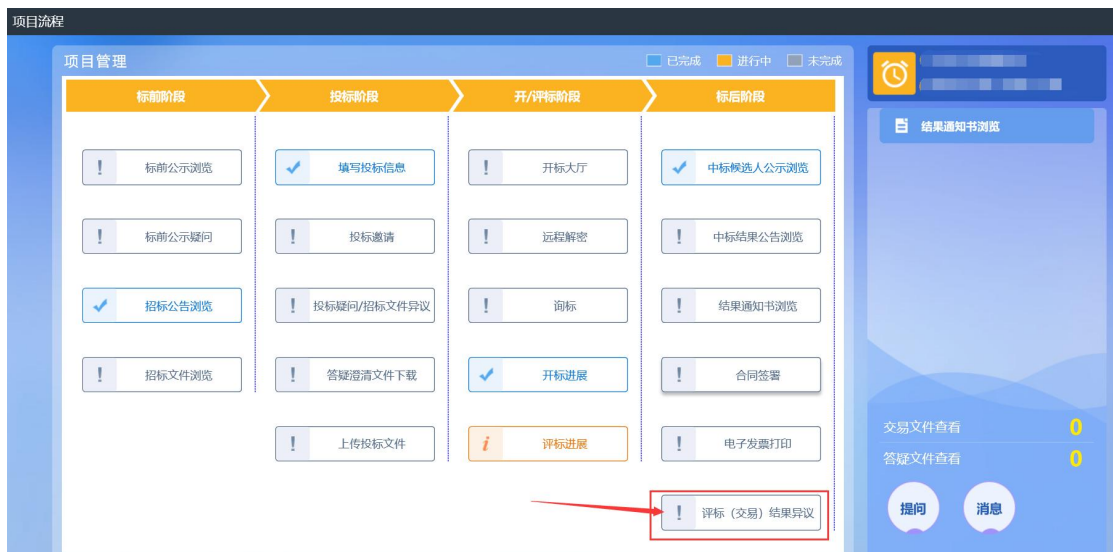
项目流程

项目管理

已完成 进行中 未完成

标前阶段 | 投标阶段 | 开/评标阶段 | 标后阶段

标前公示浏览
标前公示疑问
招标公告浏览
招标文件浏览

填写投标信息
投标邀请
投标疑问/招标文件异议
答疑澄清文件下载
上传投标文件

开标大厅
远程解密
询标
开标进展
评标进展

中标候选人公示浏览
中标结果公告浏览
结果通知书浏览
合同签署
电子发票打印
评标（交易）结果异议

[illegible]
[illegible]

结果通知书浏览

交易文件查看 0
答疑文件查看 0

提问
消息